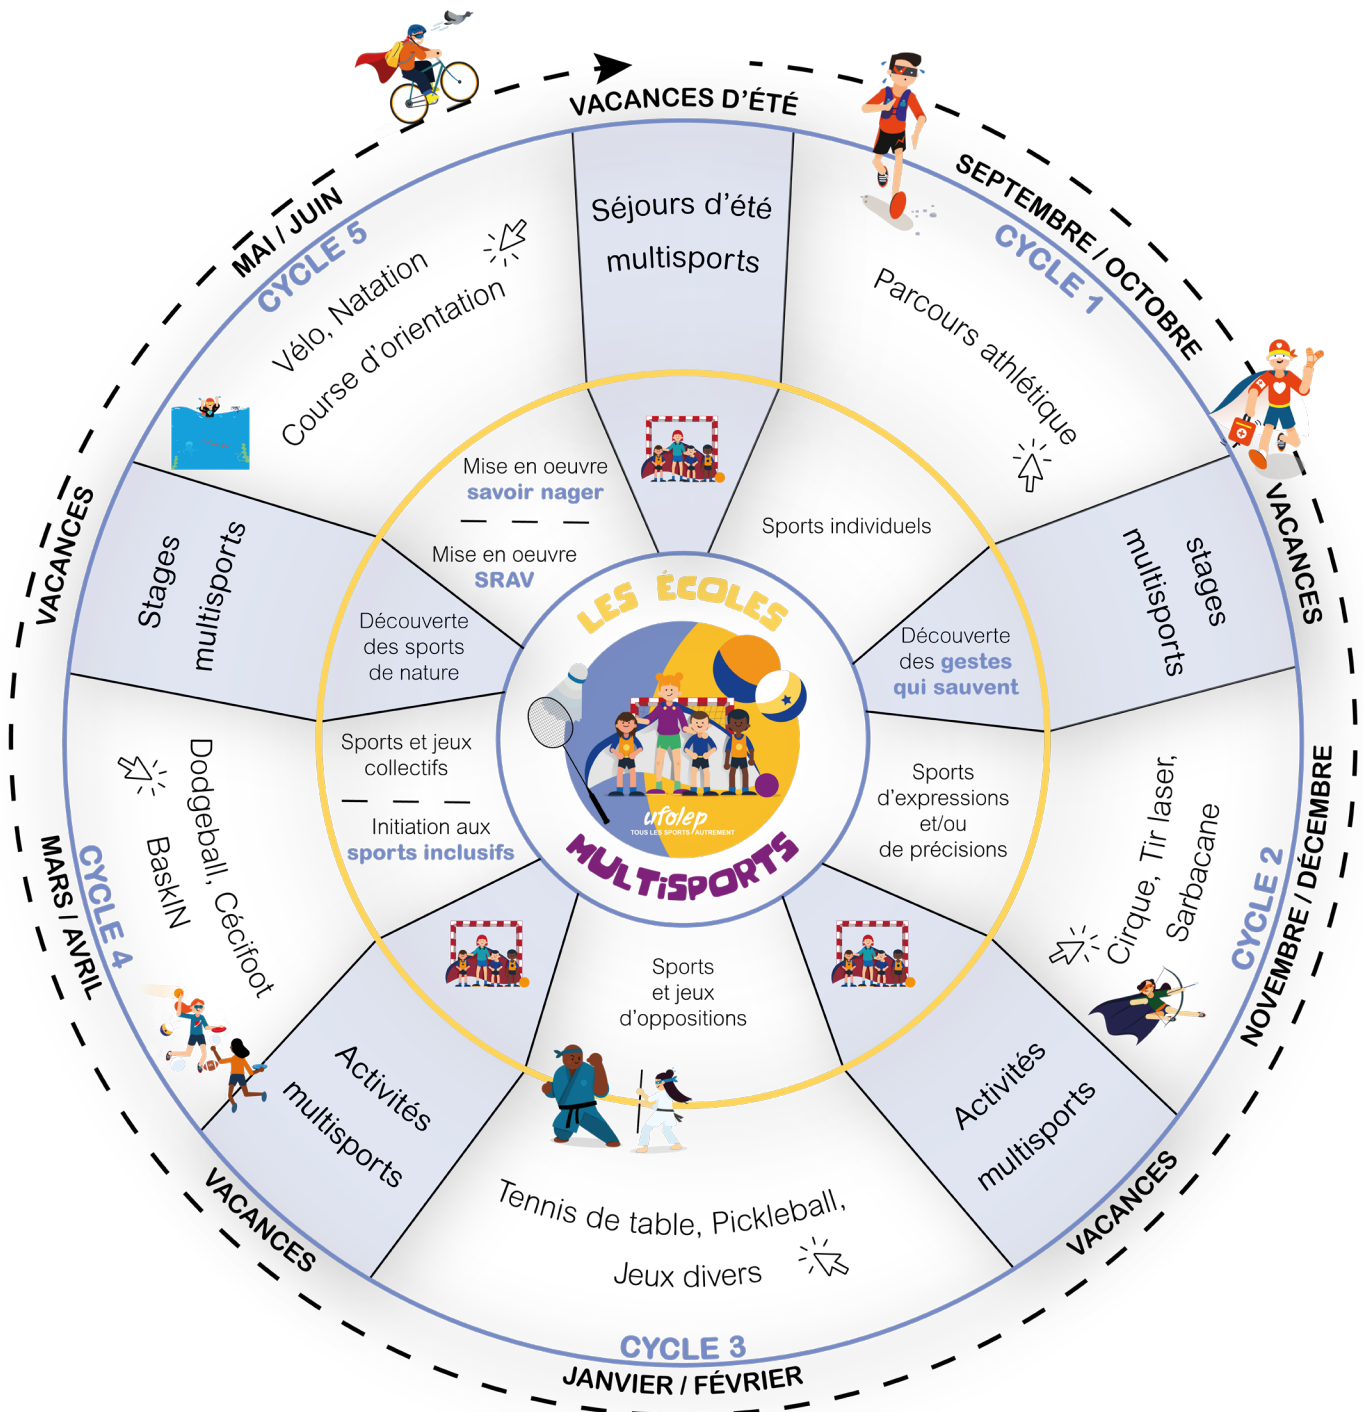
VACANCES D'ÉTÉ

Séjours d'été multisports

SEPTEMBRE / OCTOBRE
CYCLE 1
Parcours athlétique

VACANCES
stages multisports

NOVEMBRE / DÉCEMBRE
CYCLE 2
Cirque, Tir laser, Sarbacane

VACANCES
Activités multisports

JANVIER / FÉVRIER
CYCLE 3
Tennis de table, Pickleball, Jeux divers

VACANCES
Activités multisports

MARS / AVRIL
CYCLE 4
Dodgeball, Cécifoot
BaskIN

VACANCES
Stages multisports

MAI / JUIN
CYCLE 5
Vélo, Natation
Course d'orientation

Mise en oeuvre savoir nager

Mise en oeuvre SRAV

Découverte des sports de nature

Sports et jeux collectifs

Initiation aux sports inclusifs

Sports et jeux d'oppositions

Sports d'expressions et/ou de précisions

Découverte des gestes qui sauvent

Sports individuels

LES ÉCOLES
ufolep
TOUS LES SPORTS AUTREMENT
MULTiSPORTS